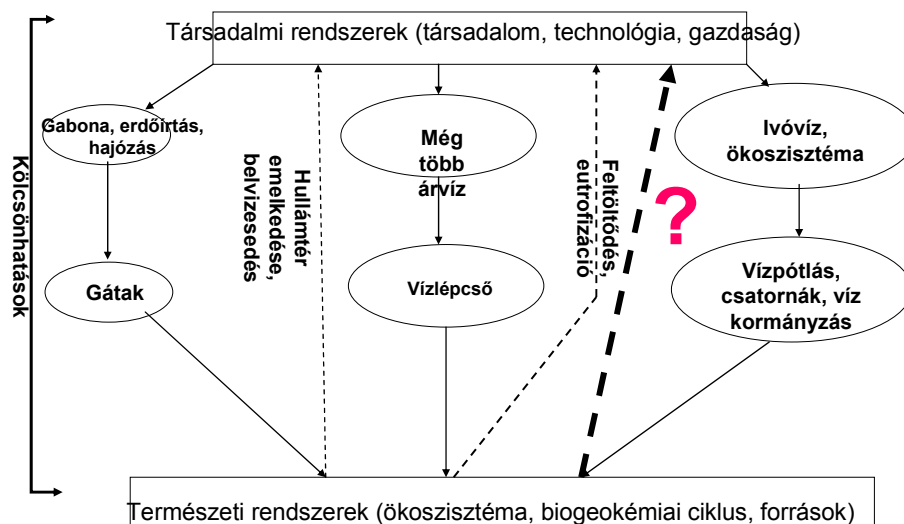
Társadalmi rendszerek (társadalom, technológia, gazdaság)

Kölcsönhatások

Gabona, erdőirtás, hajózás

Gátak

Hullámtér emelkedése, belvizesedés

Még több árvíz

Vízlépcső

Feltöltődés, eutrofizáció

?

Ivóvíz, ökoszisztéma

Vízpótlás, csatornák, víz kormányzás

Természeti rendszerek (ökoszisztéma, biogeokémiai ciklus, források)